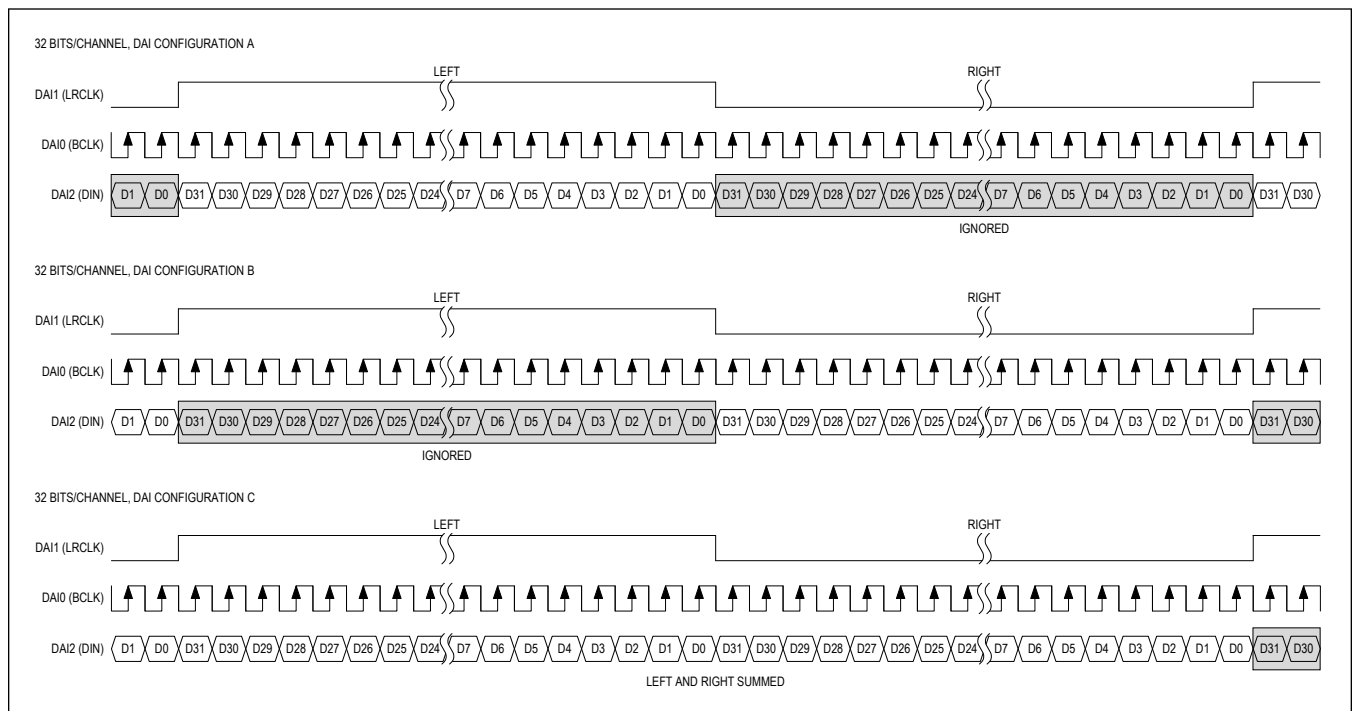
32 BITS/CHANNEL, DAI CONFIGURATION A

LEFT

RIGHT

DAI1 (LRCLK)

DAI0 (BCLK)

DAI2 (DIN) D1 D0 D31 D30 D29 D28 D27 D26 D25 D24 D7 D6 D5 D4 D3 D2 D1 D0 D31 D30 D29 D28 D27 D26 D25 D24 D7 D6 D5 D4 D3 D2 D1 D0 D31 D30

IGNORED

32 BITS/CHANNEL, DAI CONFIGURATION B

LEFT

RIGHT

DAI1 (LRCLK)

DAI0 (BCLK)

DAI2 (DIN) D1 D0 D31 D30 D29 D28 D27 D26 D25 D24 D7 D6 D5 D4 D3 D2 D1 D0 D31 D30 D29 D28 D27 D26 D25 D24 D7 D6 D5 D4 D3 D2 D1 D0 D31 D30

IGNORED

32 BITS/CHANNEL, DAI CONFIGURATION C

LEFT

RIGHT

DAI1 (LRCLK)

DAI0 (BCLK)

DAI2 (DIN) D1 D0 D31 D30 D29 D28 D27 D26 D25 D24 D7 D6 D5 D4 D3 D2 D1 D0 D31 D30 D29 D28 D27 D26 D25 D24 D7 D6 D5 D4 D3 D2 D1 D0 D31 D30

LEFT AND RIGHT SUMMED